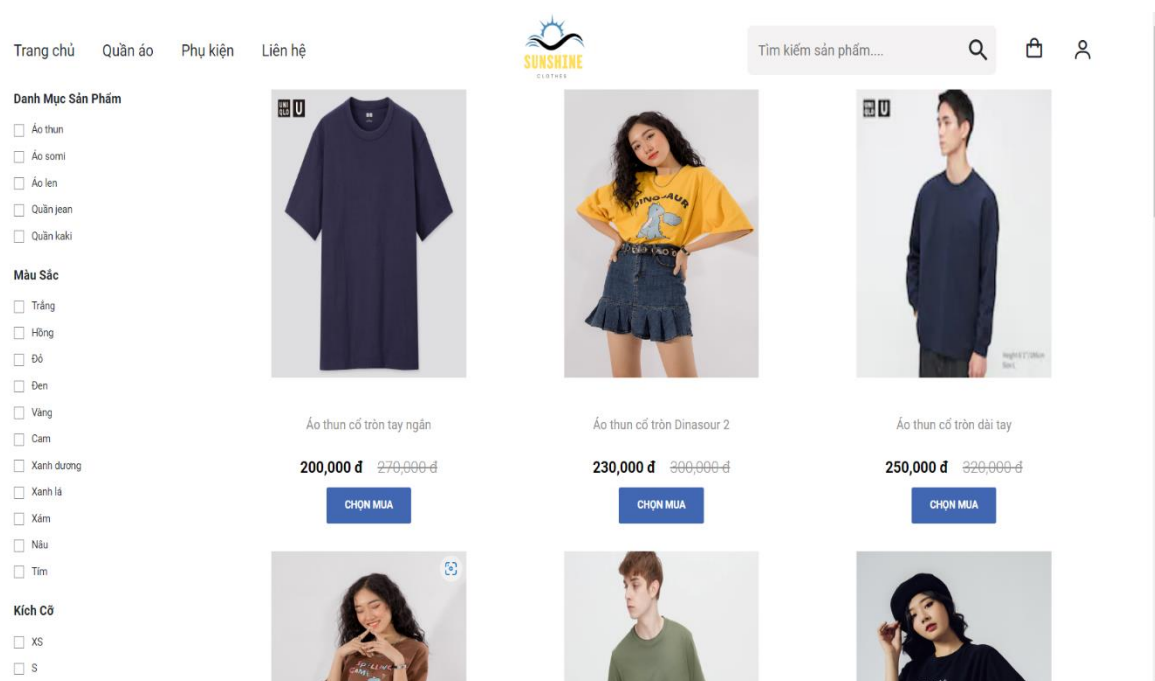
Trang chủ Quần áo Phụ kiện Liên hệ

SUNSHINE
CLOTHES

Tìm kiếm sản phẩm....

Danh Mục Sản Phẩm

Áo thun
Áo somi
Áo len
Quần jean
Quần kaki

Màu Sắc

Trắng
Hồng
Đỏ
Đen
Vàng
Cam
Xanh dương
Xanh lá
Xám
Nâu
Tím

Kích Cỡ

XS
S

Áo thun cổ tròn tay ngắn

200,000 đ ~~270,000 đ~~

CHỌN MUA

Áo thun cổ tròn Dinasour 2

230,000 đ ~~300,000 đ~~

CHỌN MUA

Áo thun cổ tròn dài tay

250,000 đ ~~320,000 đ~~

CHỌN MUA